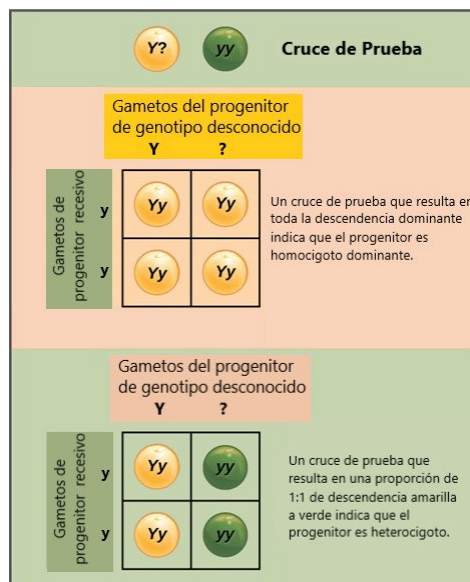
Y? yy Cruce de Prueba

Gametos del progenitor de genotipo desconocido
Y ?

Gametos de progenitor recesivo
y
y

| Yy | Yy |
|---|---|
| Yy | Yy |

Un cruce de prueba que resulta en toda la descendencia dominante indica que el progenitor es homocigoto dominante.

Gametos del progenitor de genotipo desconocido
Y ?

Gametos de progenitor recesivo
y
y

| Yy | yy |
|---|---|
| Yy | yy |

Un cruce de prueba que resulta en una proporción de 1:1 de descendencia amarilla a verde indica que el progenitor es heterocigoto.